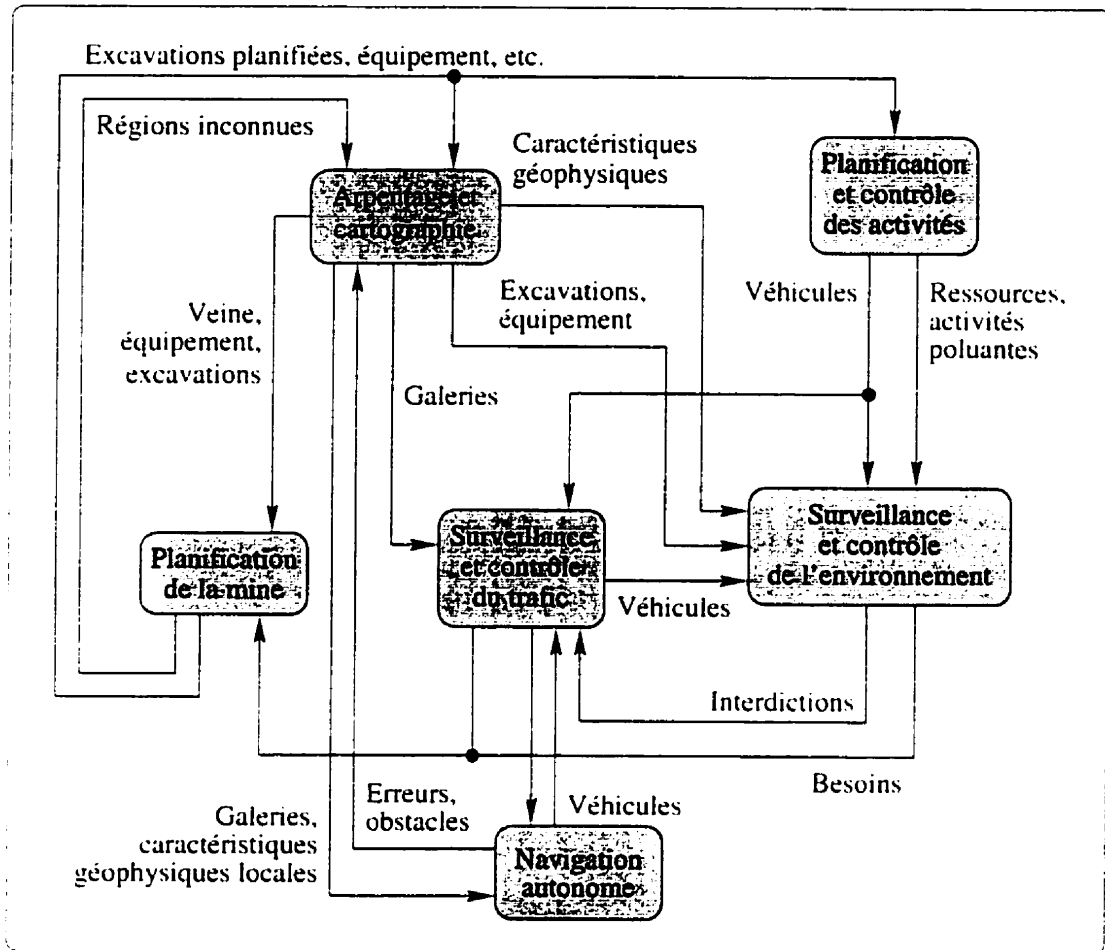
Excavations planifiées, équipement, etc.

Régions inconnues

Caractéristiques géophysiques

Arpentage et cartographie

Planification et contrôle des activités

Veine, équipement, excavations

Excavations, équipement

Véhicules

Ressources, activités poluantes

Galeries

Surveillance et contrôle de l'environnement

Planification de la mine

Surveillance et contrôle du trafic

Véhicules

Interdictions

Besoins

Galeries, caractéristiques géophysiques locales

Erreurs, obstacles

Véhicules

Navigation autonome